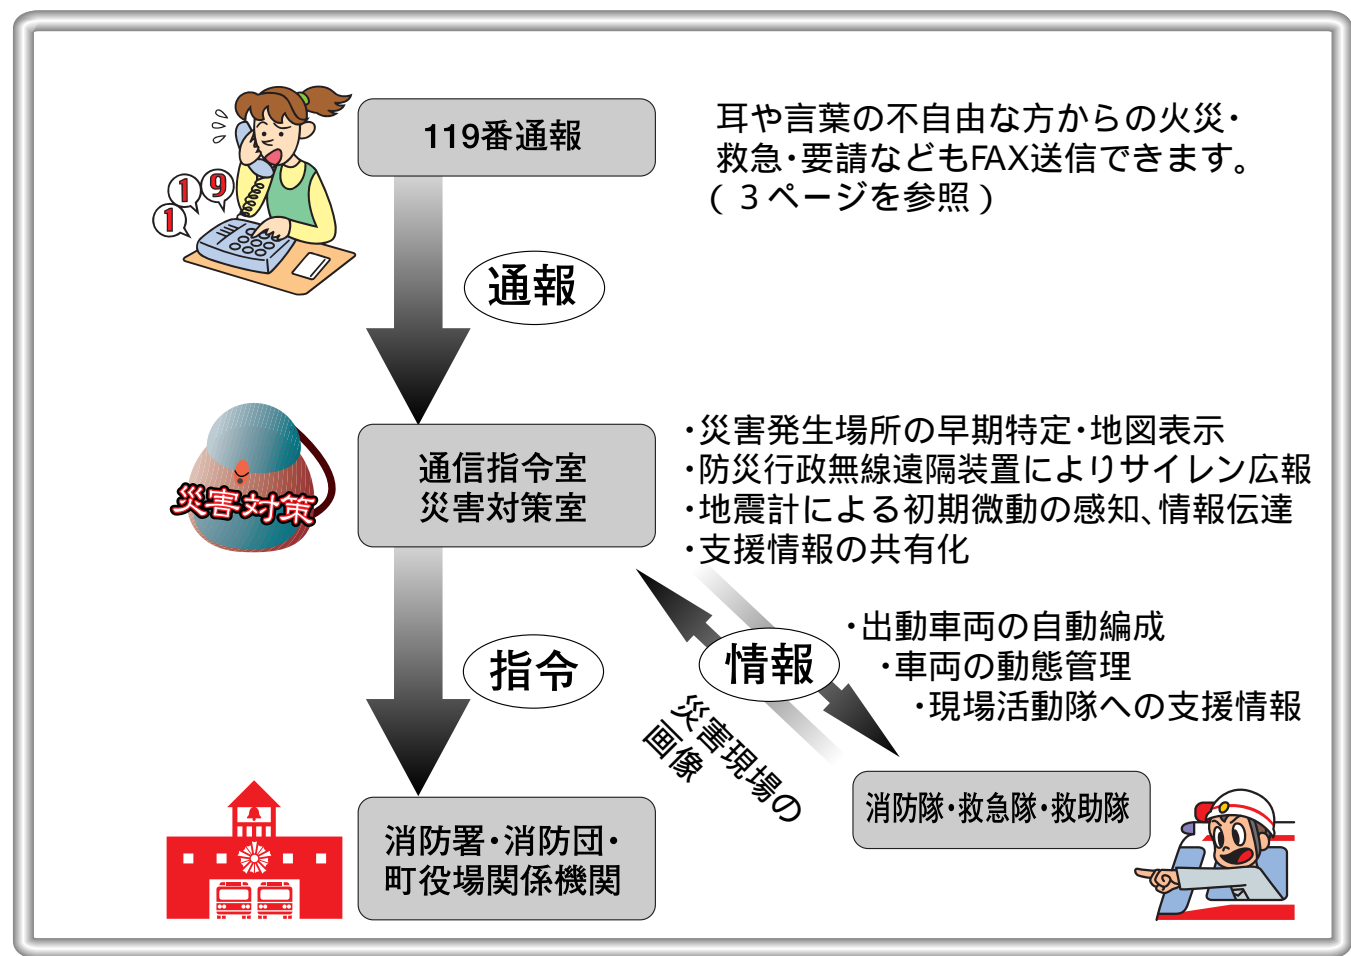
119番通報

耳や言葉の不自由な方からの火災・救急・要請などもFAX送信できます。
（３ページを参照）

119
1

通報

通信指令室
災害対策室

災害対策

・災害発生場所の早期特定・地図表示
・防災行政無線遠隔装置によりサイレン広報
・地震計による初期微動の感知、情報伝達
・支援情報の共有化

指令

情報

・出動車両の自動編成
・車両の動態管理
・現場活動隊への支援情報

災害現場の画像

消防隊・救急隊・救助隊

消防署・消防団・町役場関係機関